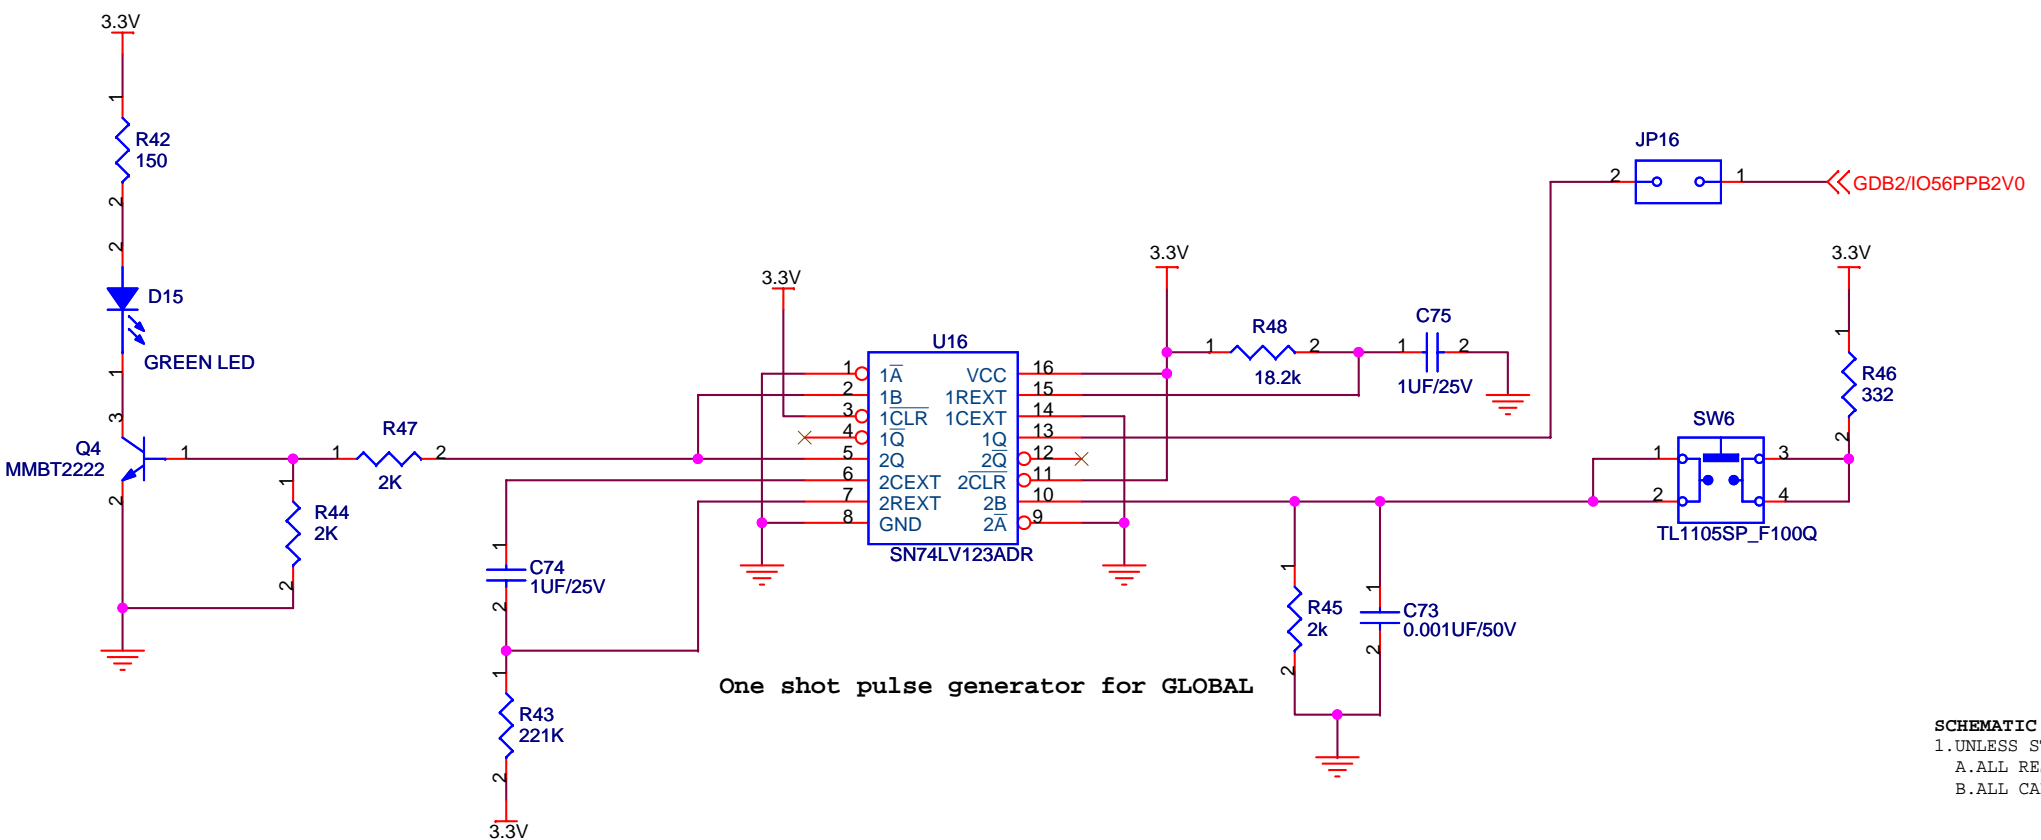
3.3V
1
R42
150
2
2
D15
GREEN LED
1
3
Q4
MMBT2222
1
2
1
R44
2K
2
1
R47
2K
2
1
C74
1UF/25V
2
1
R43
221K
2
3.3V
3.3V
U16
1 $1\overline{A}$
2 1B
3 $1\overline{CLR}$
4 $1\overline{Q}$
5 2Q
6 2CEXT
7 2REXT
8 GND
VCC 16
1REXT 15
1CEXT 14
1Q 13
$2\overline{Q}$ 12
$2\overline{CLR}$ 11
2B 10
$2\overline{A}$ 9
SN74LV123ADR
3.3V
1
R48
2
18.2k
C75
1
2
1UF/25V
JP16
2
1
GDB2/IO56PPB2V0
3.3V
1
R46
332
2
SW6
1
3
2
4
TL1105SP_F100Q
1
R45
2k
2
1
C73
0.001UF/50V
2
One shot pulse generator for GLOBAL
SCHEMATIC
1.UNLESS S
A.ALL RE
B.ALL CA